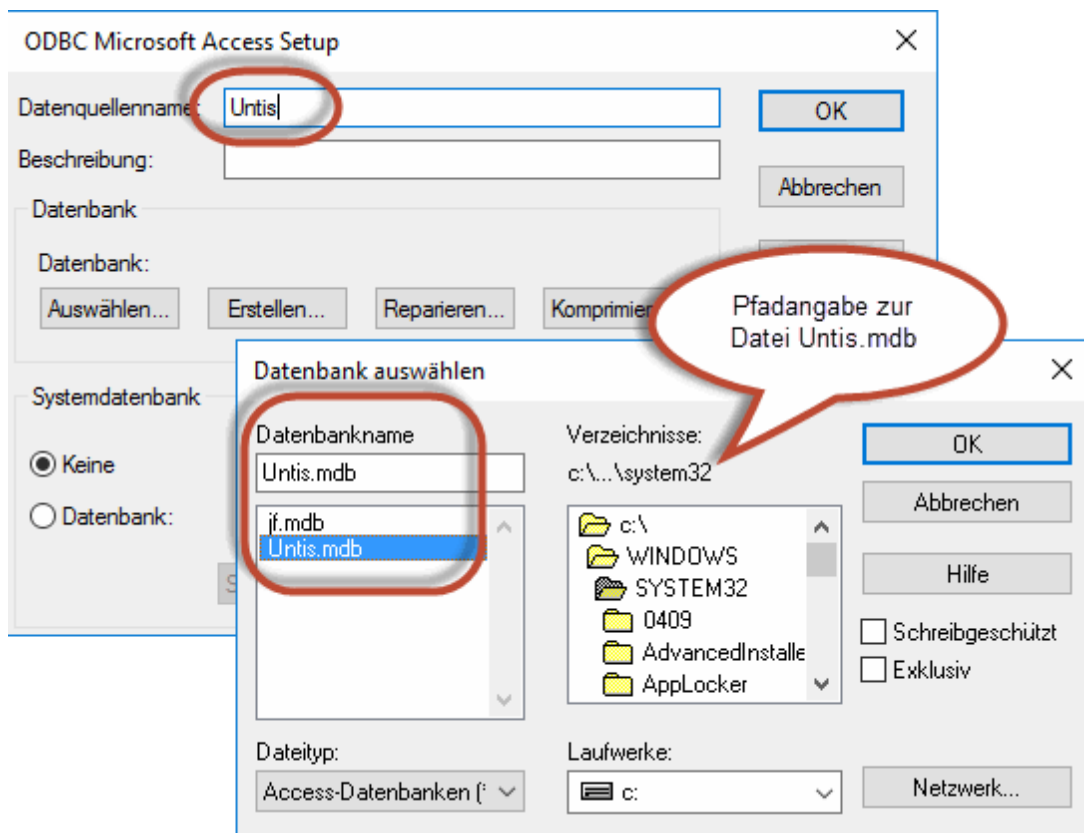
ODBC Microsoft Access Setup

Datenquellenname: Untis

Beschreibung:

OK

Abbrechen

Datenbank

Datenbank:

Auswählen...

Erstellen...

Reparieren...

Komprimier

Pfadangabe zur Datei Untis.mdb

Systemdatenbank

Keine

Datenbank:

Datenbank auswählen

Datenbankname

Untis.mdb

jf.mdb

Untis.mdb

Verzeichnisse:

c:\...\system32

c:\

WINDOWS

SYSTEM32

0409

AdvancedInstalle

AppLocker

OK

Abbrechen

Hilfe

Schreibgeschützt

Exklusiv

Dateityp:

Access-Datenbanken (

Laufwerke:

c:

Netzwerk...